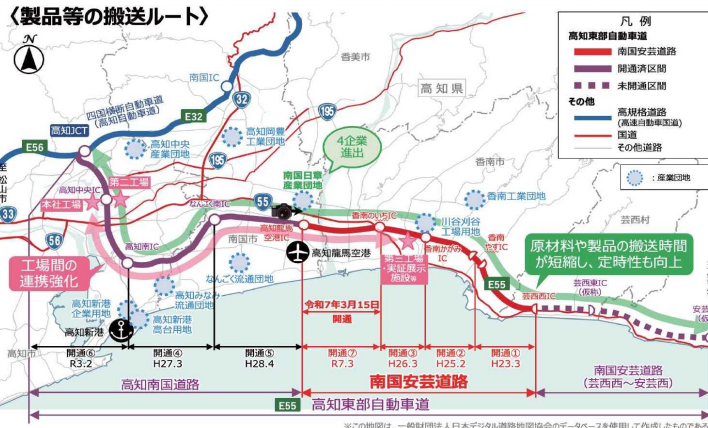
〈製品等の搬送ルート〉

N

凡例
高知東部自動車道
南国安芸道路
開通済区間
未開通区間
その他
高規格道路（高速自動車国道）
国道
その他道路
：産業団地

香美市
南国IC
高知県
四国横断自動車道（高知自動車道）
E32
32
195
高知JCT
E56
高知中央産業団地
高知岡豊工業団地
195
4企業進出
南国日章産業団地
香南市
香南工業団地
高知中央IC
第二工場
本社工場
高知IC
55
香南のいちIC
川谷刈谷工場用地
33
56
南国市
高知龍馬空港IC
高知龍馬空港
香南かがみIC
香南やすIC
芸西村
高知南IC
なんこく流通団地
第三工場・実証展示施設
原材料や製品の搬送時間が短縮し、定時性も向上
工場間の連携強化
高知みなみ流通団地
令和7年3月15日
開通
E55
芸西西IC
芸西東IC（仮称）
安芸
高知新港企業用地
高知新港高台用地
高知新港
高知市
開通⑥ R3.2
開通④ H27.3
開通⑤ H28.4
開通⑦ R7.3
開通③ H26.3
開通② H25.2
開通① H23.3
高知南国道路
南国安芸道路
南国安芸道路（芸西西～安芸西）
E55
高知東部自動車道
※この地図は、一般財団法人日本デジタル道路地図協会のデータベースを使用して作成したものです